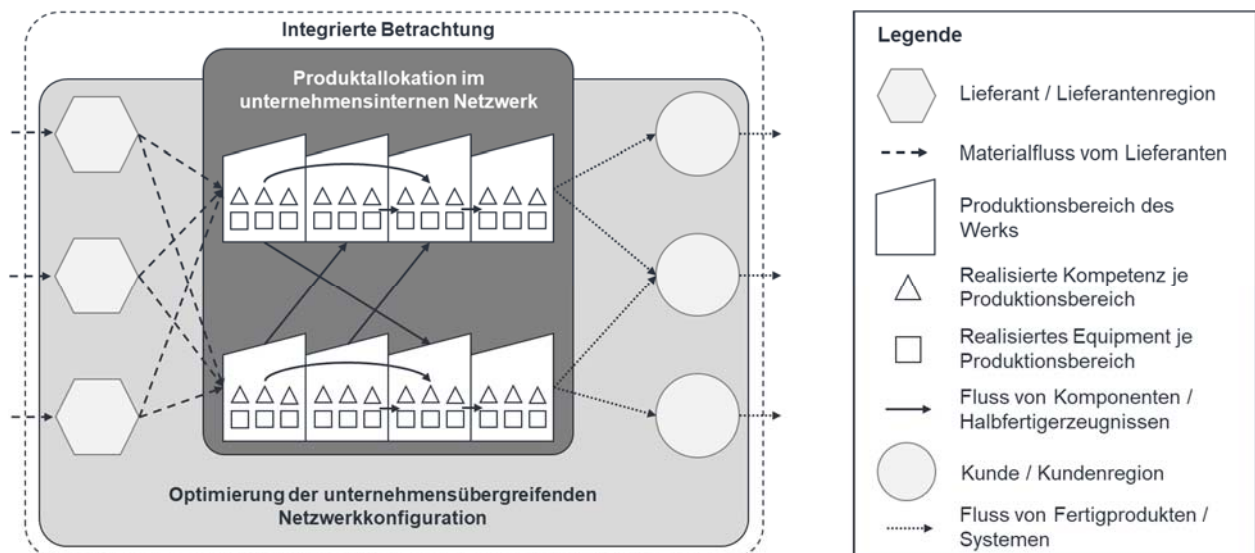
Integrierte Betrachtung

Produktallokation im unternehmensinternen Netzwerk

Optimierung der unternehmensübergreifenden Netzwerkkonfiguration

Legende

Lieferant / Lieferantenregion

Materialfluss vom Lieferanten

Produktionsbereich des Werks

Realisierte Kompetenz je Produktionsbereich

Realisiertes Equipment je Produktionsbereich

Fluss von Komponenten / Halbfertigerzeugnissen

Kunde / Kundenregion

Fluss von Fertigprodukten / Systemen